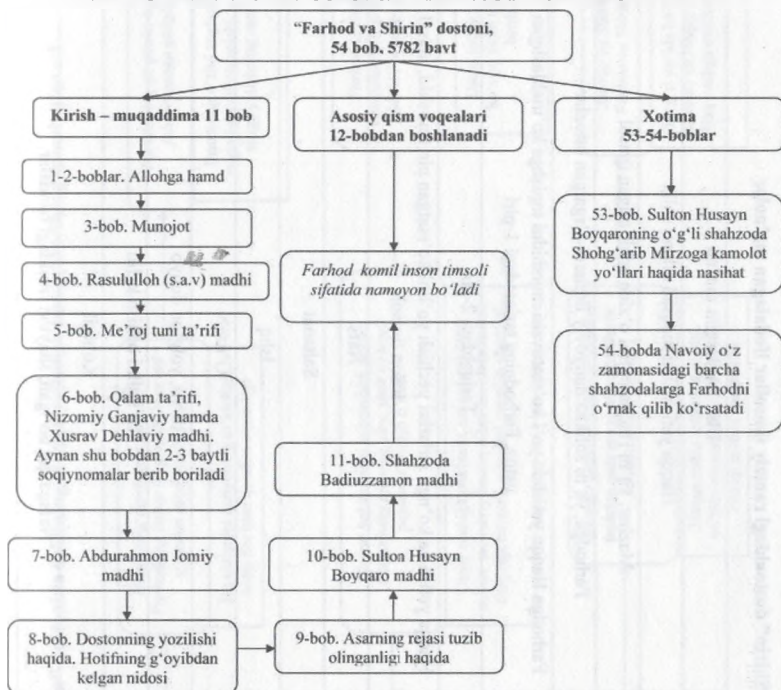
"Farhod va Shirin" dostoni, 54 bob, 5782 bavt

Kirish – muqaddima 11 bob

Asosiy qism voqealari 12-bobdan boshlanadi

Xotima 53-54-boblar

1-2-boblar. Allohga hamd

3-bob. Munojot

4-bob. Rasululloh (s.a.v) madhi

5-bob. Me'roj tuni ta'rifi

6-bob. Qalam ta'rifi, Nizomiy Ganjaviy hamda Xusrav Dehlaviy madhi. Aynan shu bobdan 2-3 baytli soqiynomalar berib boriladi

7-bob. Abdurahmon Jomiy madhi

8-bob. Dostonning yozilishi haqida. Hotifning g'oyibdan kelgan nidosi

Farhod komil inson timsoli sifatida namoyon bo'ladi

11-bob. Shahzoda Badiuzzamon madhi

10-bob. Sulton Husayn Boyqaro madhi

9-bob. Asarning rejasi tuzib olinganligi haqida

53-bob. Sulton Husayn Boyqaroning o'g'li shahzoda Shohg'arib Mirzoga kamolot yo'llari haqida nasihat

54-bobda Navoiy o'z zamonasidagi barcha shahzodalarga Farhodni o'rnak qilib ko'rsatadi